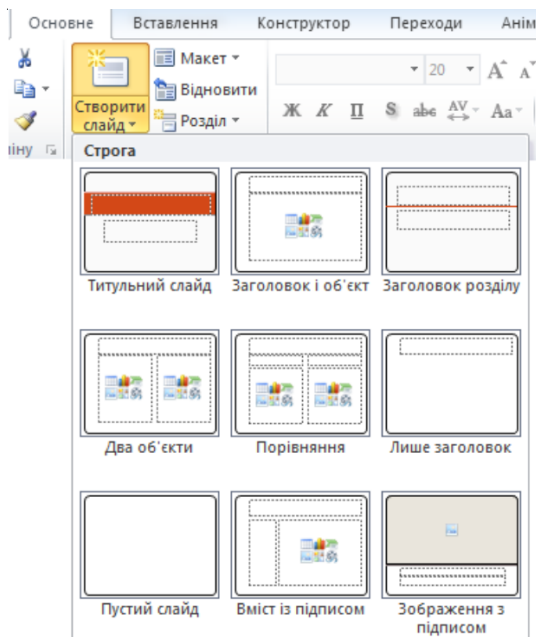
Основне | Вставлення | Конструктор | Переходи | Анім

Макет ▾
Відновити
Створити слайд ▾
Розділ ▾
20
A A
Ж К П S abc AV Aa
іміну

Строга

Титульний слайд
Заголовок і об'єкт
Заголовок розділу
Два об'єкти
Порівняння
Лише заголовок
Пустий слайд
Вміст із підписом
Зображення з підписом